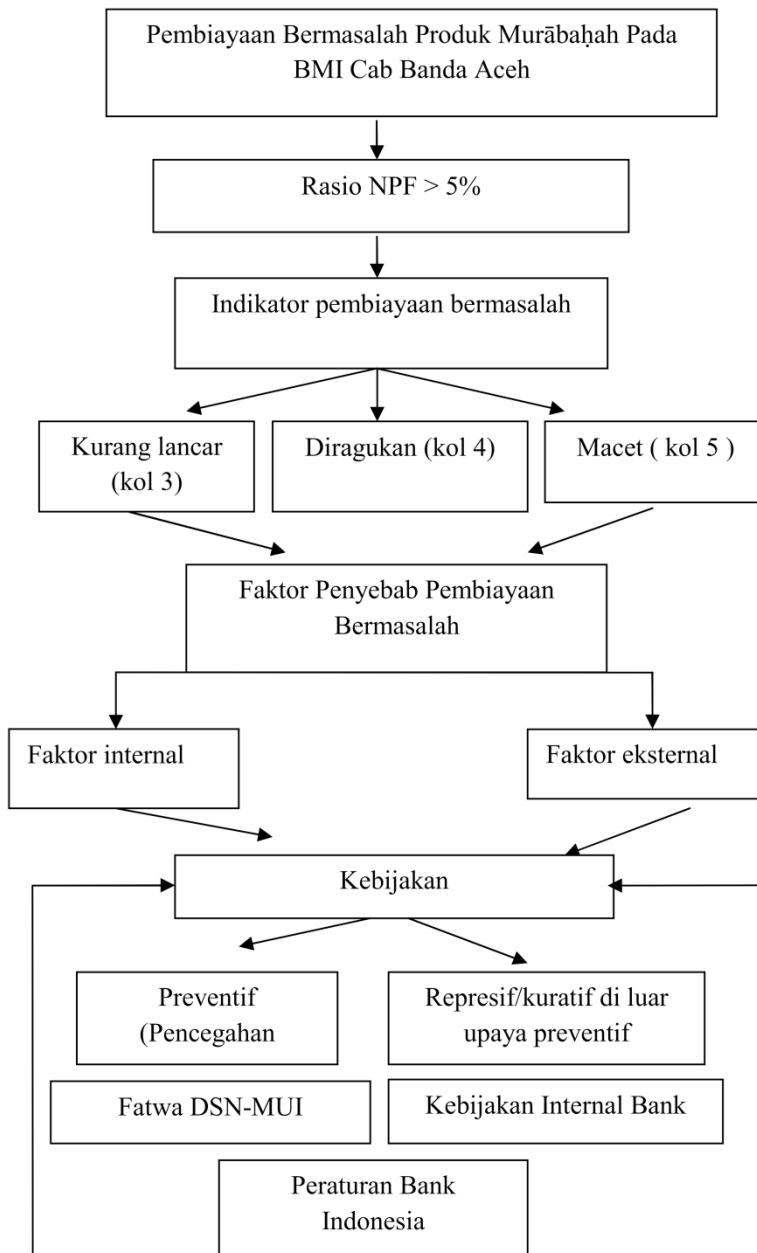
Pembiayaan Bermasalah Produk Murābaḥah Pada BMI Cab Banda Aceh

Rasio NPF > 5%

Indikator pembiayaan bermasalah

Kurang lancar (kol 3)

Diragukan (kol 4)

Macet ( kol 5 )

Faktor Penyebab Pembiayaan Bermasalah

Faktor internal

Faktor eksternal

Kebijakan

Preventif (Pencegahan

Represif/kuratif di luar upaya preventif

Fatwa DSN-MUI

Kebijakan Internal Bank

Peraturan Bank Indonesia